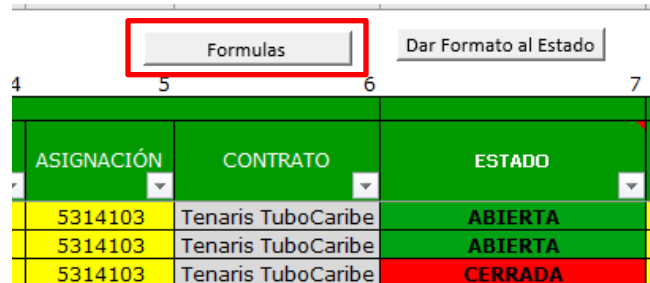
Formulas

Dar Formato al Estado

4 5 6 7

| ASIGNACIÓN | CONTRATO | ESTADO |
|---|---|---|
| 5314103 | Tenaris TuboCaribe | ABIERTA |
| 5314103 | Tenaris TuboCaribe | ABIERTA |
| 5314103 | Tenaris TuboCaribe | CERRADA |